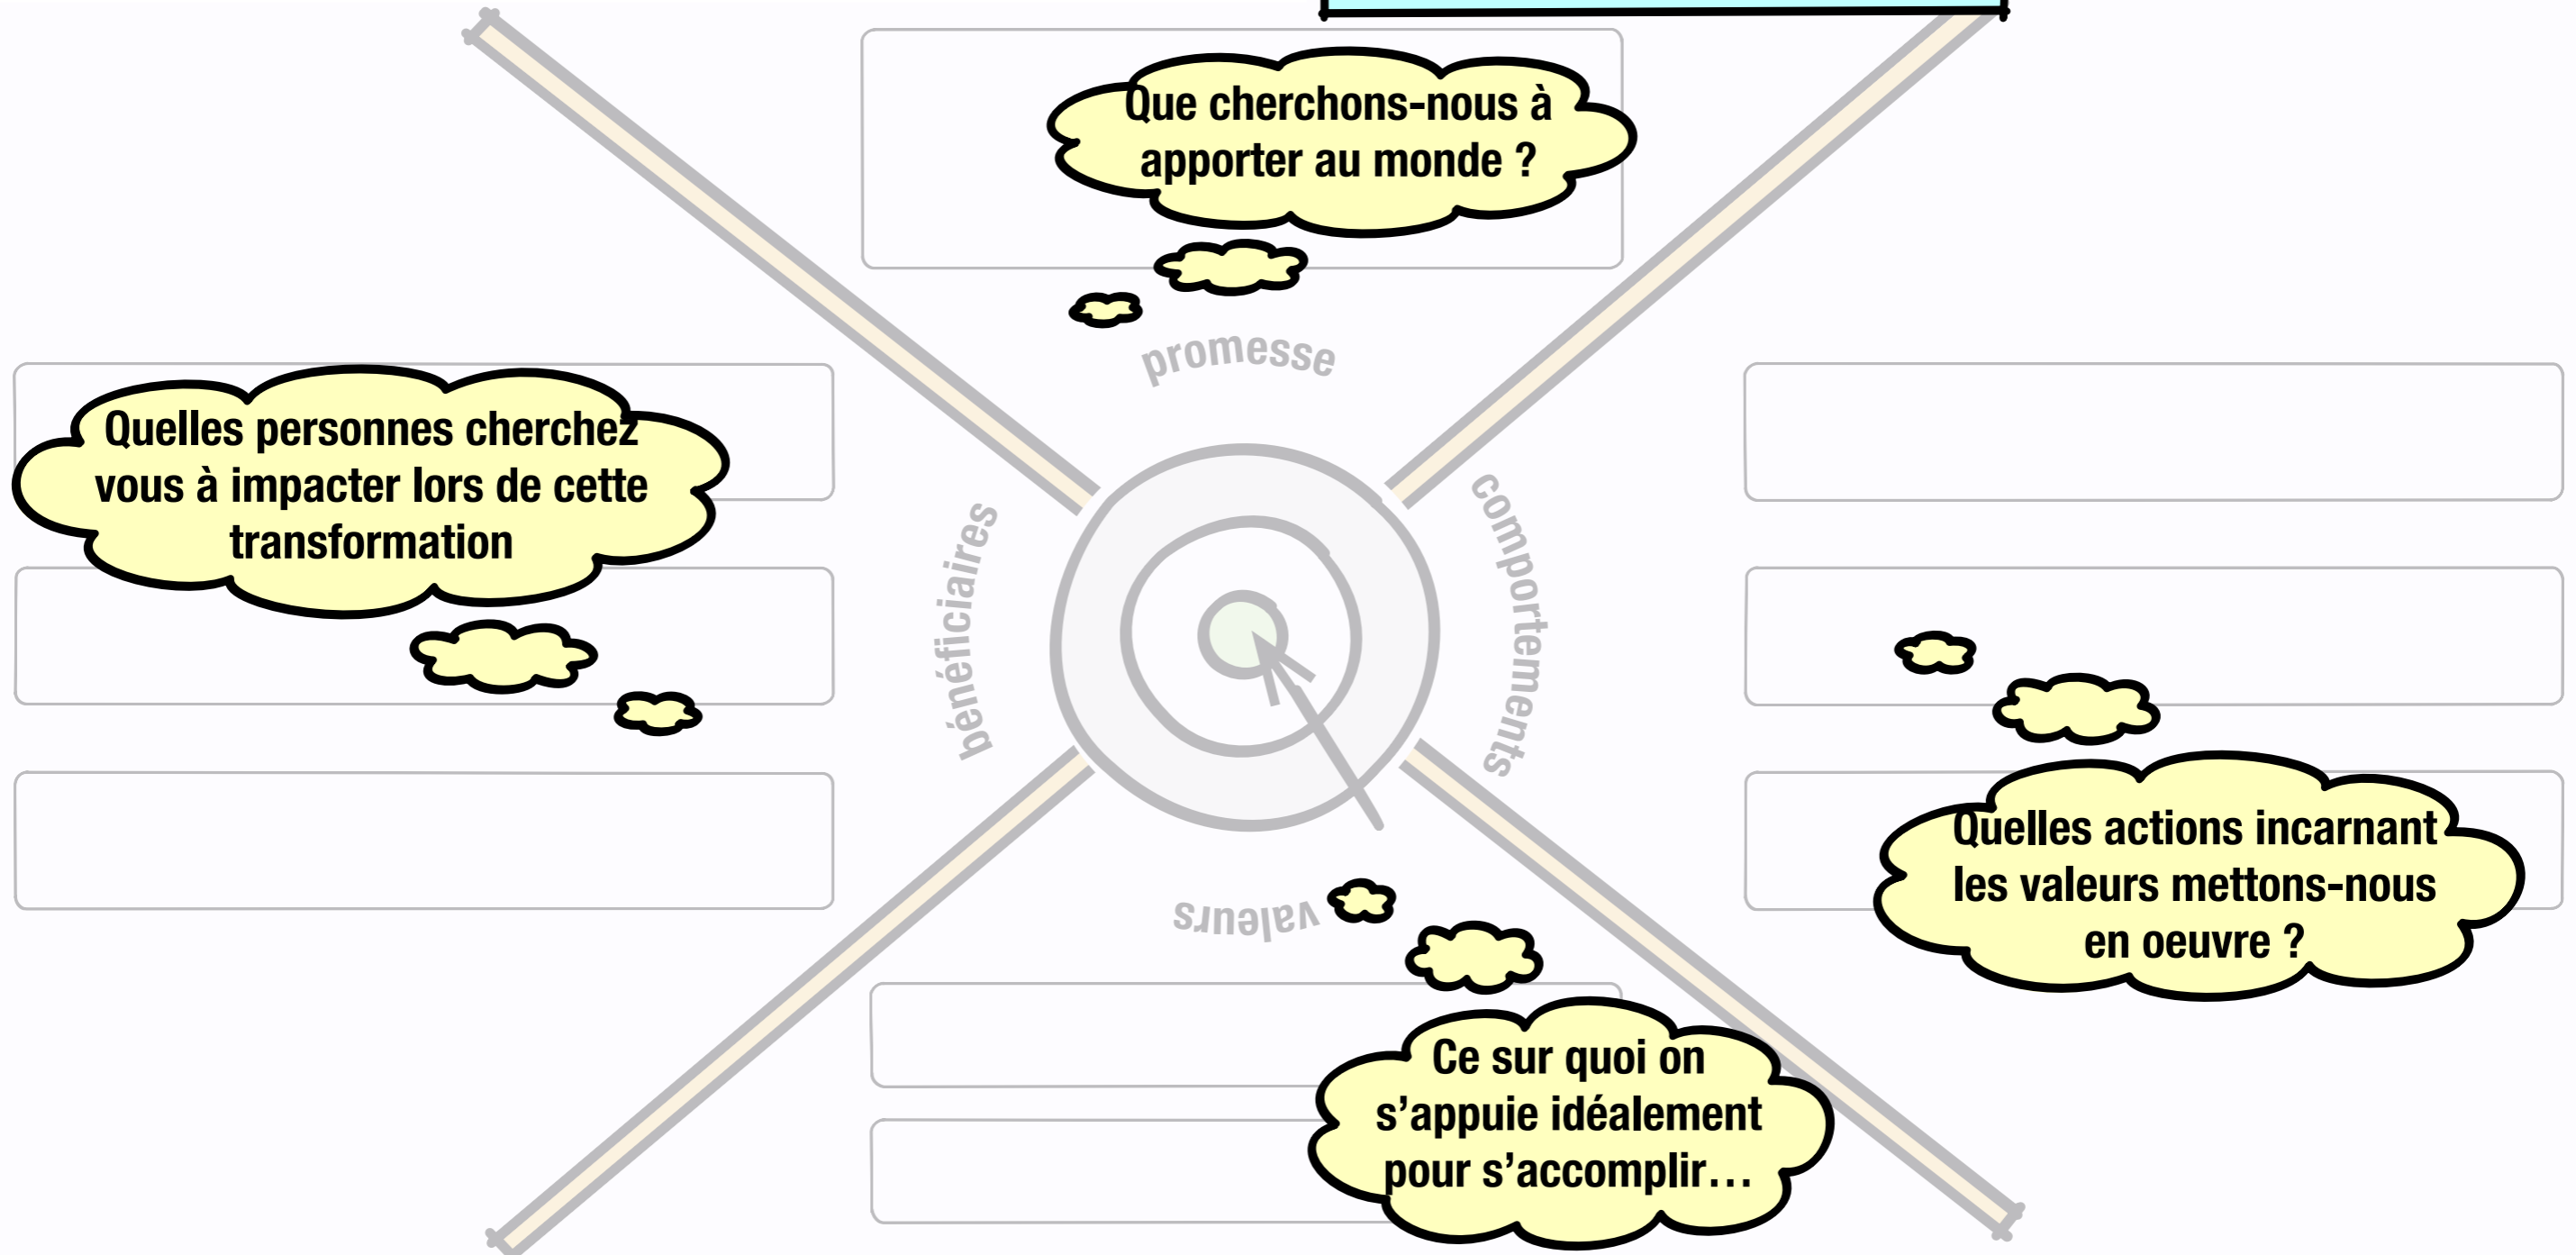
Que cherchons-nous à apporter au monde ?

promesse

Quelles personnes cherchez vous à impacter lors de cette transformation

bénéficiaires

comportements

valeurs

Quelles actions incarnant les valeurs mettons-nous en oeuvre ?

Ce sur quoi on s'appuie idéalement pour s'accomplir…